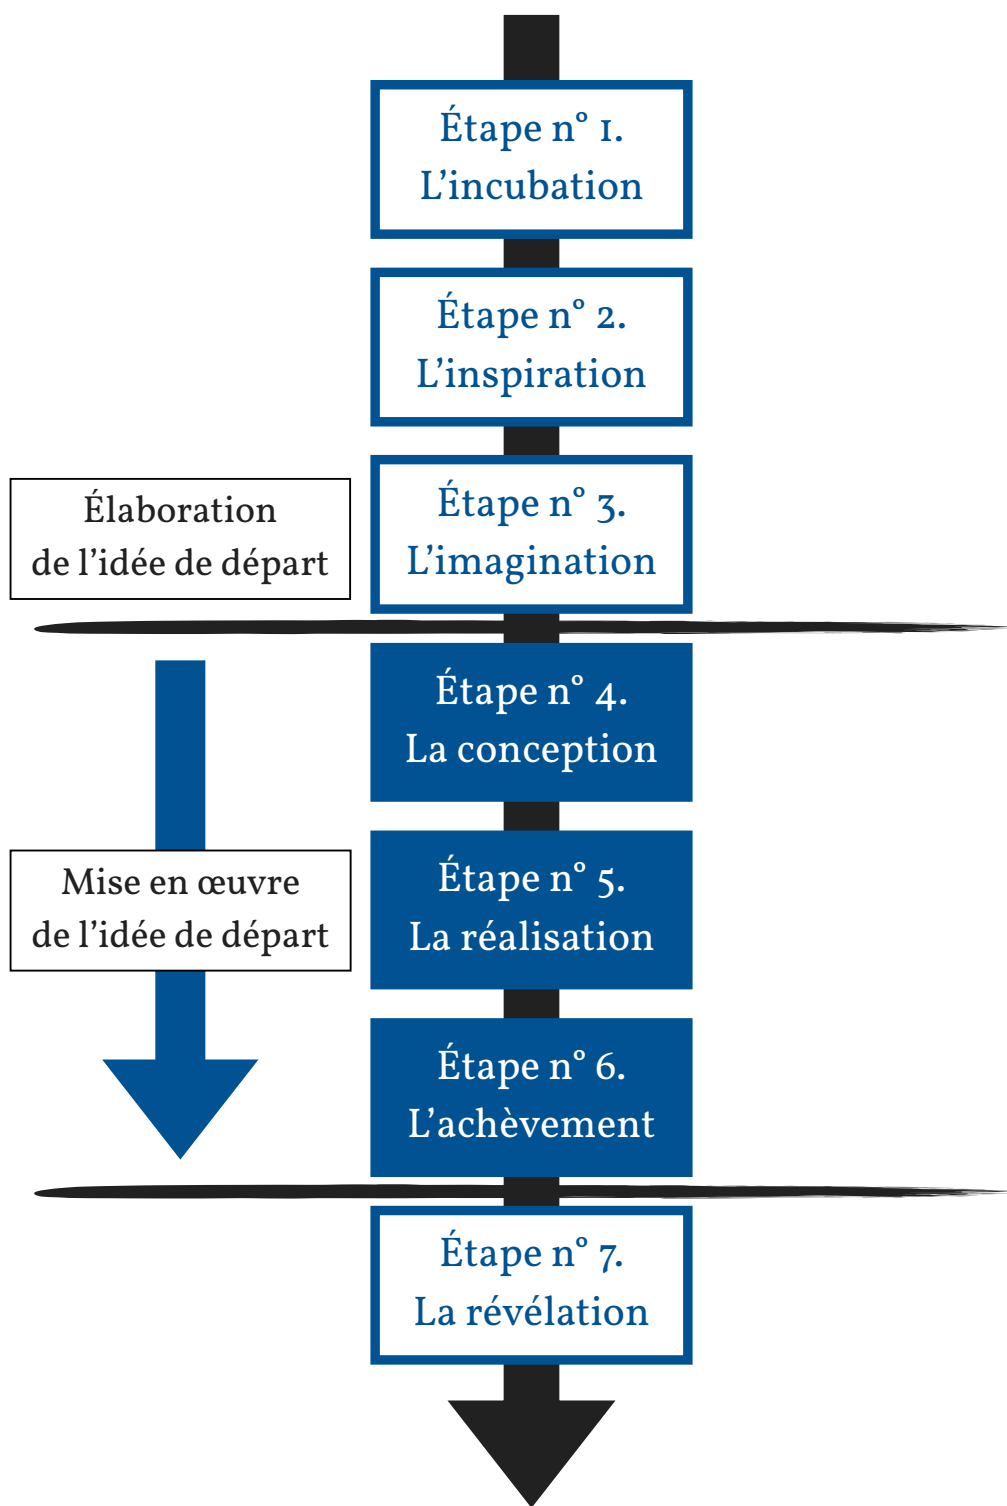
Étape n° 1.
L’incubation

Étape n° 2.
L’inspiration

Élaboration
de l’idée de départ

Étape n° 3.
L’imagination

Étape n° 4.
La conception

Mise en œuvre
de l’idée de départ

Étape n° 5.
La réalisation

Étape n° 6.
L’achèvement

Étape n° 7.
La révélation